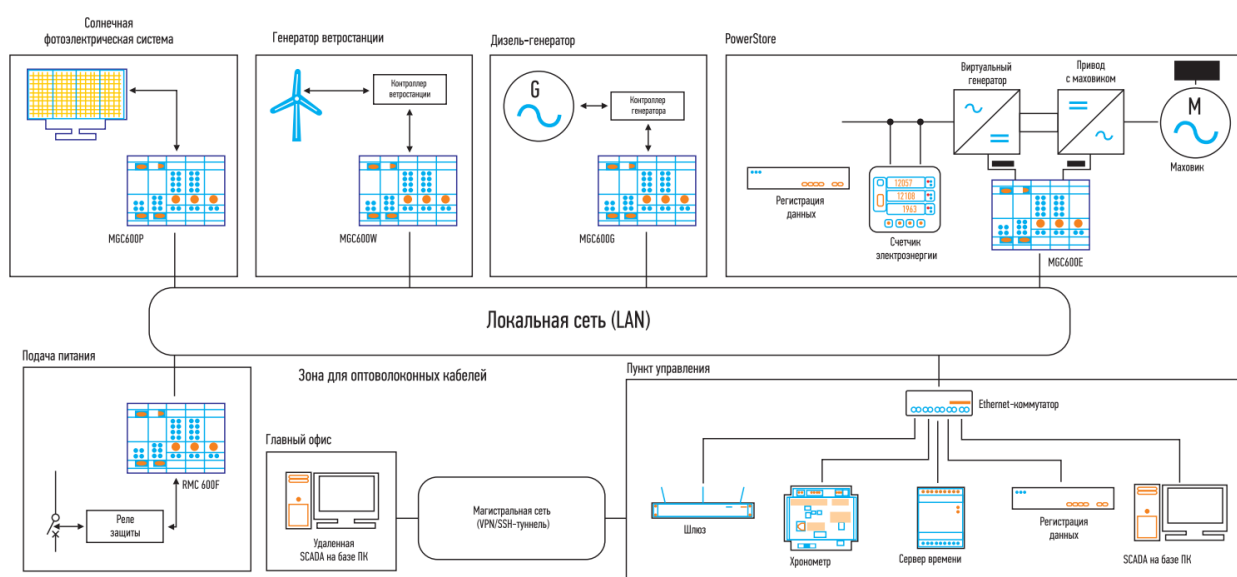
Солнечная фотоэлектрическая система

MGC600P

Генератор ветростанции

Контроллер ветростанции

MGC600W

Дизель-генератор

G

Контроллер генератора

MGC600G

PowerStore

Виртуальный генератор

Привод с маховиком

M

Маховик

Регистрация данных

12057

12108

1963

Счетчик электроэнергии

MGC600E

Локальная сеть (LAN)

Подача питания

RMC 600F

Реле защиты

Зона для оптоволоконных кабелей

Главный офис

Удаленная SCADA на базе ПК

Магистральная сеть (VPN/SSH-туннель)

Пункт управления

Ethernet-коммутатор

Шлюз

Хронометр

Сервер времени

Регистрация данных

SCADA на базе ПК